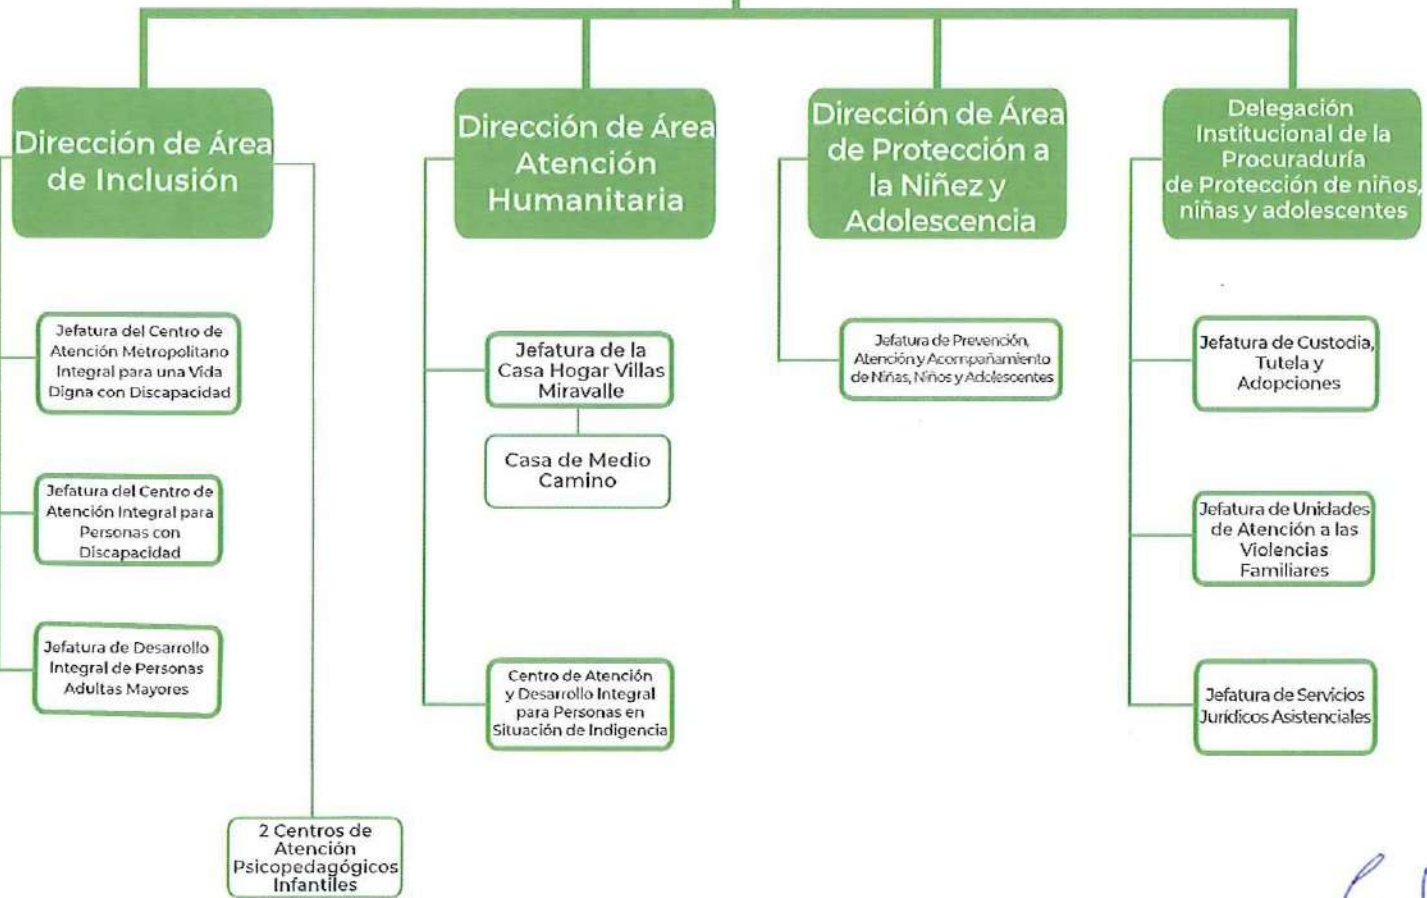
Dirección de Área de Inclusión

Dirección de Área Atención Humanitaria

Dirección de Área de Protección a la Niñez y Adolescencia

Delegación Institucional de la Procuraduría de Protección de niños, niñas y adolescentes

Jefatura del Centro de Atención Metropolitano Integral para una Vida Digna con Discapacidad

Jefatura del Centro de Atención Integral para Personas con Discapacidad

Jefatura de Desarrollo Integral de Personas Adultas Mayores

2 Centros de Atención Psicopedagógicos Infantiles

Jefatura de la Casa Hogar Villas Miravalle

Casa de Medio Camino

Centro de Atención y Desarrollo Integral para Personas en Situación de Indigencia

Jefatura de Prevención, Atención y Acompañamiento de Niñas, Niños y Adolescentes

Jefatura de Custodia, Tutela y Adopciones

Jefatura de Unidades de Atención a las Violencias Familiares

Jefatura de Servicios Jurídicos Asistenciales